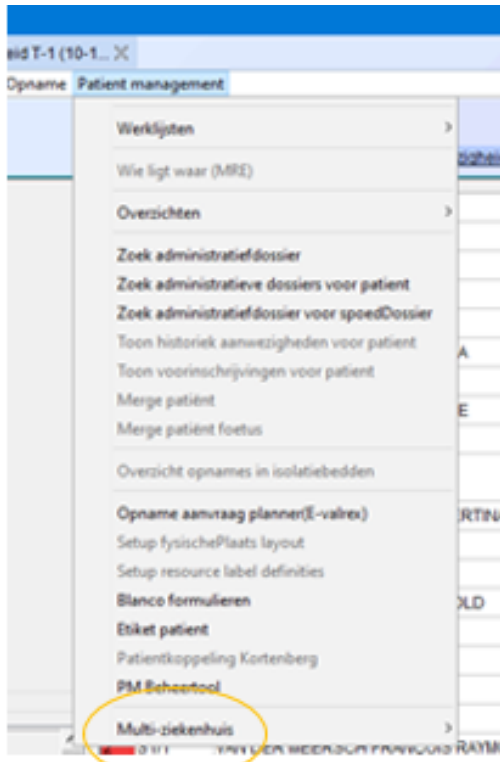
eid T-1 (10-1... ✕

Opname Patient management

Werklijsten

Wie ligt waar (MRE)

Overzichten

Zoek administratiefdossier
Zoek administratieve dossiers voor patient
Zoek administratiefdossier voor spoedDossier
Toon historiek aanwezigheden voor patient
Toon voorinschrijvingen voor patient
Merge patiënt
Merge patiënt foetus

Overzicht opnames in isolatiebedden

Opname aanvraag planner(E-valrex)
Setup fysischePlaats layout
Setup resource label definities
Blanco formulieren
Etiket patient
Patientkoppeling Kortenberg
PM Beheertool

Multi-ziekenhuis

A
E
ERTIN
OLD
VAN DER MEERSCH FRANCOIS RAYM